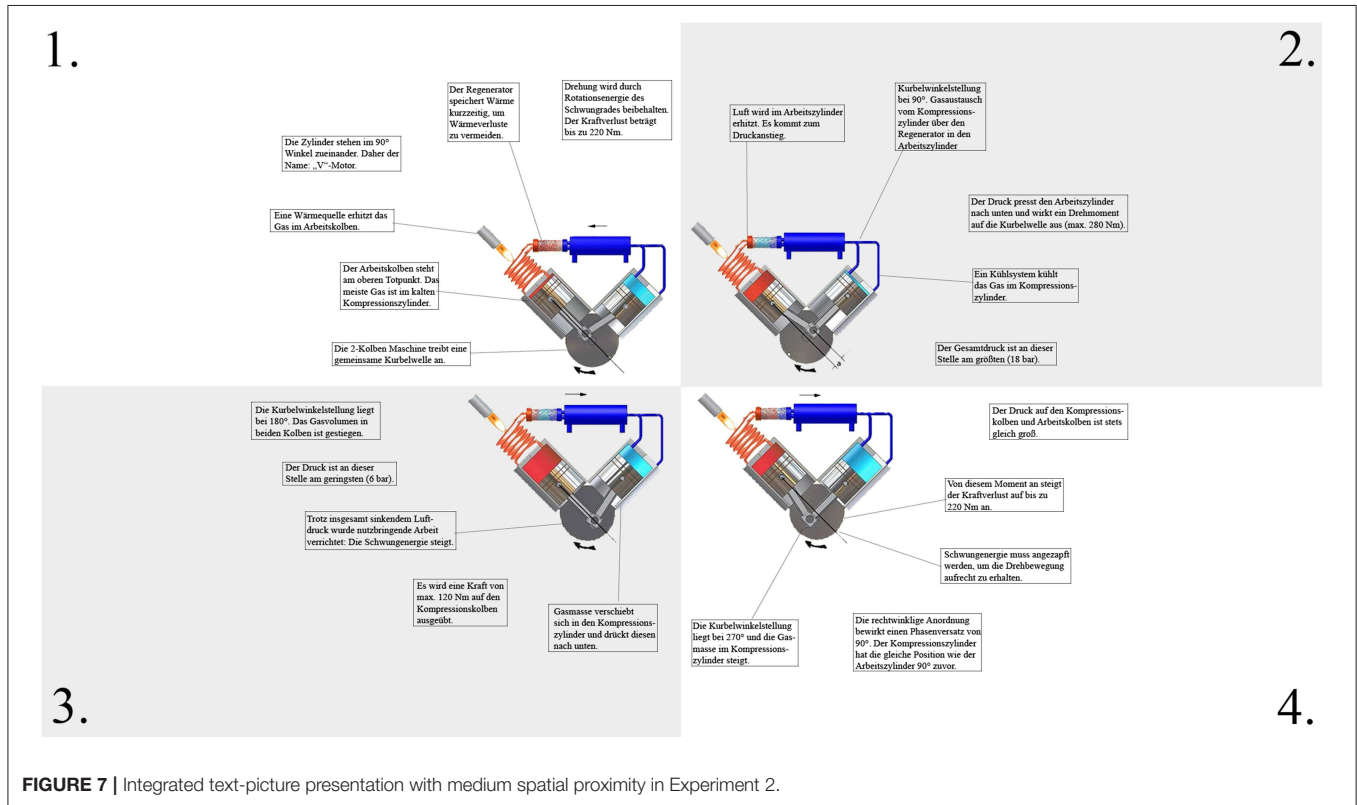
1.

Der Regenerator speichert Wärme kurzzeitig, um Wärmeverluste zu vermeiden.

Drehung wird durch Rotationsenergie des Schwungrades beibehalten. Der Kraftverlust beträgt bis zu 220 Nm.

Die Zylinder stehen im 90° Winkel zueinander. Daher der Name: „V"-Motor.

Eine Wärmequelle erhitzt das Gas im Arbeitskolben.

Der Arbeitskolben steht am oberen Totpunkt. Das meiste Gas ist im kalten Kompressionszylinder.

Die 2-Kolben Maschine treibt eine gemeinsame Kurbelwelle an.

2.

Luft wird im Arbeitszylinder erhitzt. Es kommt zum Druckanstieg.

Kurbelwinkelstellung bei 90°. Gasaustausch vom Kompressionszylinder über den Regenerator in den Arbeitszylinder

Der Druck presst den Arbeitszylinder nach unten und wirkt ein Drehmoment auf die Kurbelwelle aus (max. 280 Nm).

Ein Kühlsystem kühlt das Gas im Kompressionszylinder.

Der Gesamtdruck ist an dieser Stelle am größten (18 bar).

Die Kurbelwinkelstellung liegt bei 180°. Das Gasvolumen in beiden Kolben ist gestiegen.

Der Druck ist an dieser Stelle am geringsten (6 bar).

Trotz insgesamt sinkendem Luftdruck wurde nutzbringende Arbeit verrichtet: Die Schwungenergie steigt.

Es wird eine Kraft von max. 120 Nm auf den Kompressionskolben ausgeübt.

Gasmasse verschiebt sich in den Kompressionszylinder und drückt diesen nach unten.

3.

Der Druck auf den Kompressionskolben und Arbeitskolben ist stets gleich groß.

Von diesem Moment an steigt der Kraftverlust auf bis zu 220 Nm an.

Schwungenergie muss angezapft werden, um die Drehbewegung aufrecht zu erhalten.

Die Kurbelwinkelstellung liegt bei 270° und die Gasmasse im Kompressionszylinder steigt.

Die rechtwinklige Anordnung bewirkt einen Phasenversatz von 90°. Der Kompressionszylinder hat die gleiche Position wie der Arbeitszylinder 90° zuvor.

4.

FIGURE 7 | Integrated text-picture presentation with medium spatial proximity in Experiment 2.